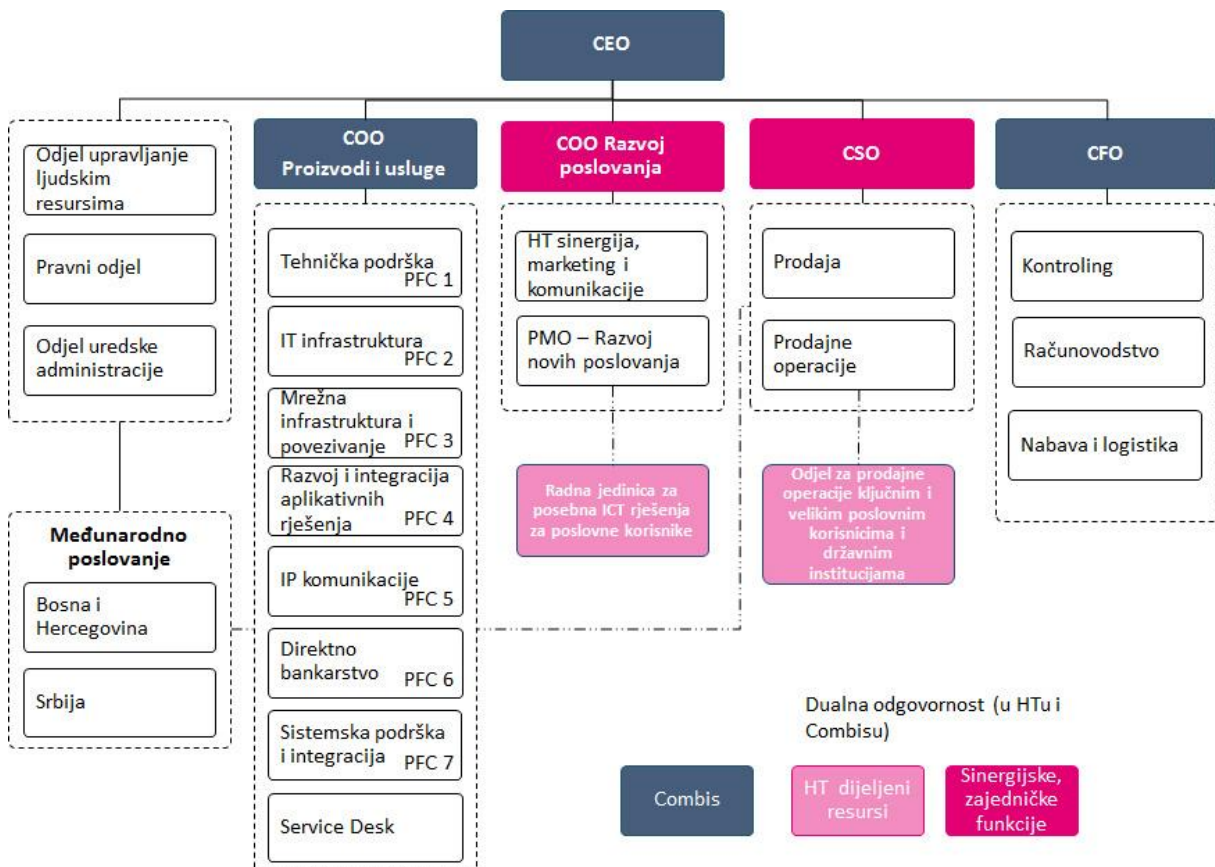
CEO

Odjel upravljanje ljudskim resursima

Pravni odjel

Odjel uredske administracije

Međunarodno poslovanje

Bosna i Hercegovina

Srbija

COO
Proizvodi i usluge

Tehnička podrška PFC 1

IT infrastruktura PFC 2

Mrežna infrastruktura i povezivanje PFC 3

Razvoj i integracija aplikativnih rješenja PFC 4

IP komunikacije PFC 5

Direktno bankarstvo PFC 6

Sistemska podrška i integracija PFC 7

Service Desk

COO Razvoj poslovanja

HT sinergija, marketing i komunikacije

PMO – Razvoj novih poslovanja

Radna jedinica za posebna ICT rješenja za poslovne korisnike

CSO

Prodaja

Prodajne operacije

Odjel za prodajne operacije ključnim i velikim poslovnim korisnicima i državnim institucijama

CFO

Kontroling

Računovodstvo

Nabava i logistika

Dualna odgovornost (u HTu i Combisu)

Combis

HT dijeljeni resursi

Sinergijske, zajedničke funkcije